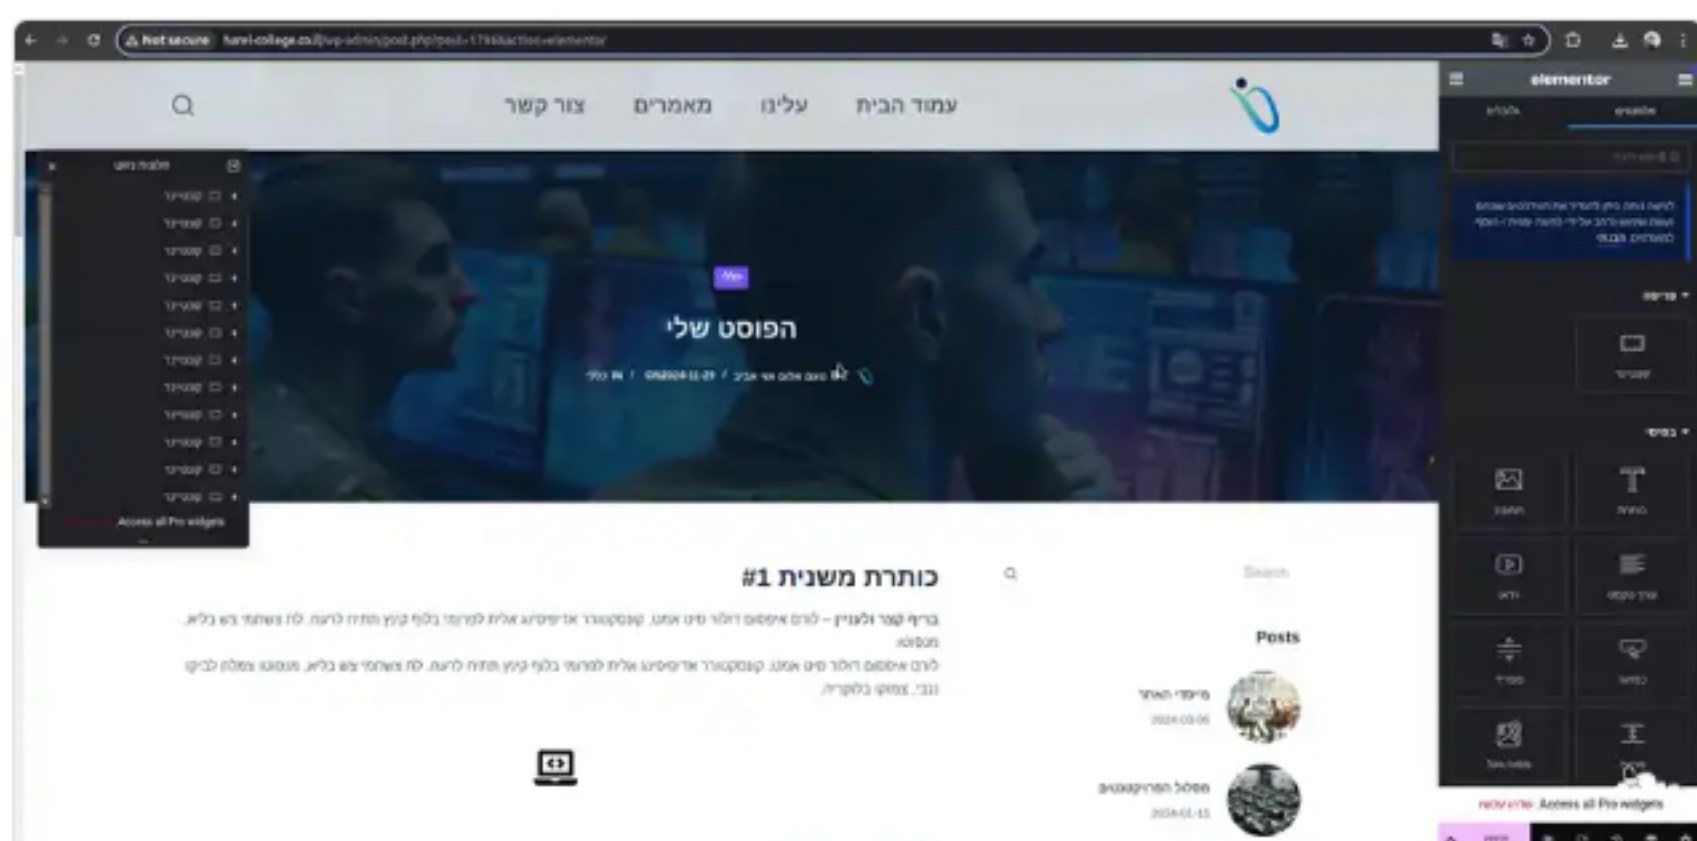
Not secure hani-college.co.il/wp-admin/post.php?post=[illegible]&action=elementor

צור קשר מאמרים עלינו עמוד הבית

elementor

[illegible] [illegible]

Access all Pro widgets

הפוסט שלי

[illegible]

כותרת משנית #1

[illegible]

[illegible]

Search

Posts

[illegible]

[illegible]

Access all Pro widgets